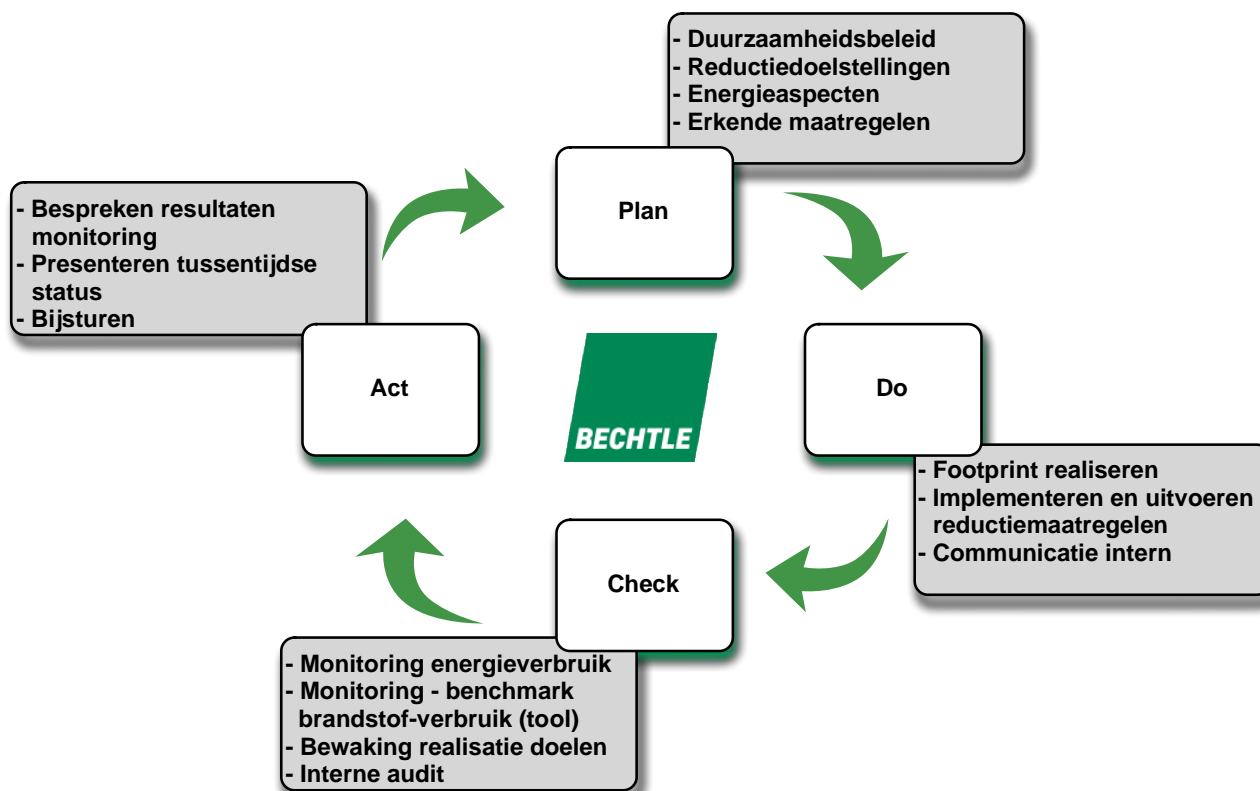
- Duurzaamheidsbeleid
- Reductiedoelstellingen
- Energieaspecten
- Erkende maatregelen

Plan

- Bespreken resultaten monitoring
- Presenteren tussentijdse status
- Bijsturen

Act

BECHTLE

Do

- Footprint realiseren
- Implementeren en uitvoeren reductiemaatregelen
- Communicatie intern

Check

- Monitoring energieverbruik
- Monitoring - benchmark brandstof-verbruik (tool)
- Bewaking realisatie doelen
- Interne audit